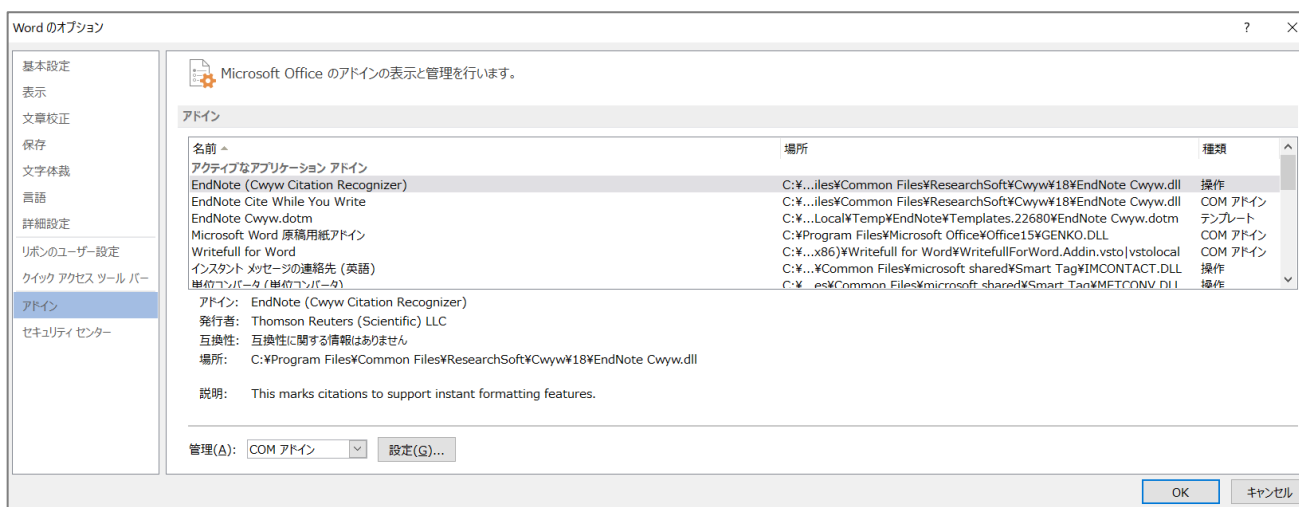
Word のオプション

?

基本設定
表示
文章校正
保存
文字体裁
言語
詳細設定
リボンのユーザー設定
クイック アクセス ツール バー
アドイン
セキュリティ センター

Microsoft Office のアドインの表示と管理を行います。

アドイン

| 名前 ▲ | 場所 | 種類 |
|---|---|---|
| アクティブなアプリケーション アドイン | | |
| EndNote (Cwyw Citation Recognizer) | C:¥...iles¥Common Files¥ResearchSoft¥Cwyw¥18¥EndNote Cwyw.dll | 操作 |
| EndNote Cite While You Write | C:¥...iles¥Common Files¥ResearchSoft¥Cwyw¥18¥EndNote Cwyw.dll | COM アドイン |
| EndNote Cwyw.dotm | C:¥...Local¥Temp¥EndNote¥Templates.22680¥EndNote Cwyw.dotm | テンプレート |
| Microsoft Word 原稿用紙アドイン | C:¥Program Files¥Microsoft Office¥Office15¥GENKO.DLL | COM アドイン |
| Writefull for Word | C:¥...x86)¥Writefull for Word¥WritefullForWord.Addin.vsto\|vstolocal | COM アドイン |
| インスタント メッセージの連絡先 (英語) | C:¥...¥Common Files¥microsoft shared¥Smart Tag¥IMCONTACT.DLL | 操作 |
| 単位コンバータ (単位コンバータ) | C:¥...es¥Common Files¥microsoft shared¥Smart Tag¥METCONV.DLL | 操作 |

アドイン: EndNote (Cwyw Citation Recognizer)
発行者: Thomson Reuters (Scientific) LLC
互換性: 互換性に関する情報はありません
場所: C:¥Program Files¥Common Files¥ResearchSoft¥Cwyw¥18¥EndNote Cwyw.dll

説明: This marks citations to support instant formatting features.

管理(A): COM アドイン 設定(G)...

OK キャンセル